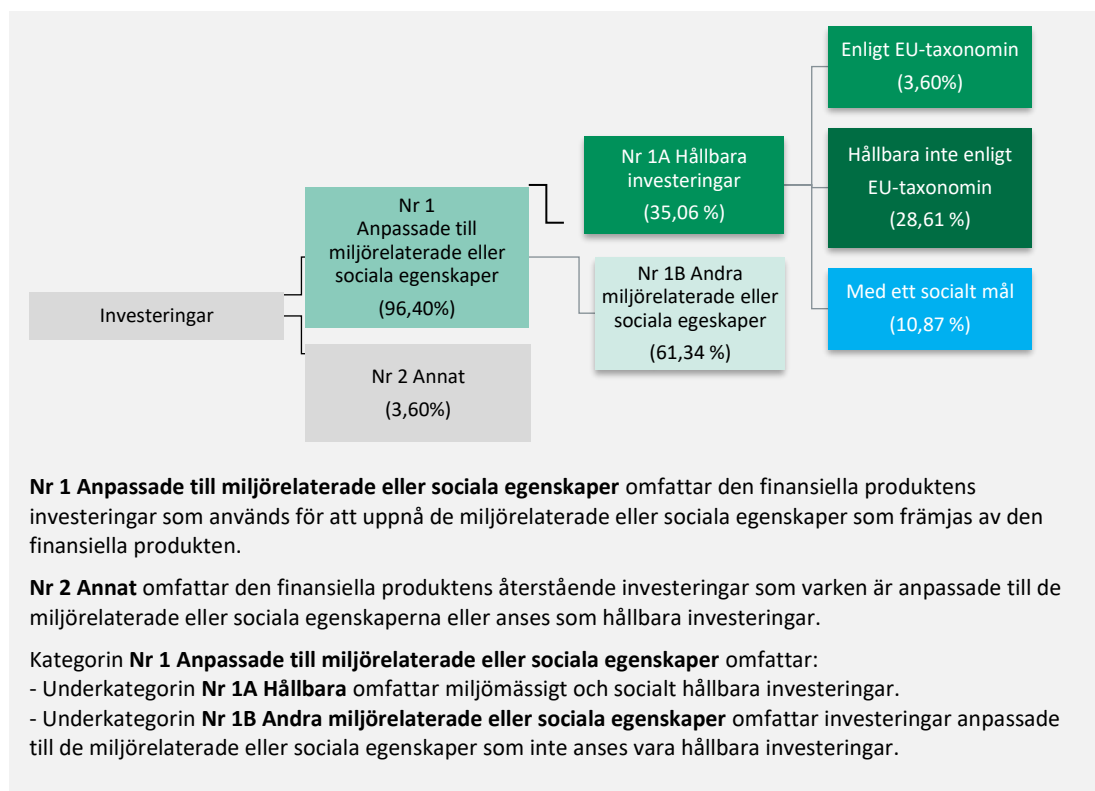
Investeringar

Nr 1
Anpassade till miljörelaterade eller sociala egenskaper
(96,40%)

Nr 2 Annat
(3,60%)

Nr 1A Hållbara investeringar
(35,06 %)

Nr 1B Andra miljörelaterade eller sociala egeskaper
(61,34 %)

Enligt EU-taxonomin
(3,60%)

Hållbara inte enligt EU-taxonomin
(28,61 %)

Med ett socialt mål
(10,87 %)

**Nr 1 Anpassade till miljörelaterade eller sociala egenskaper** omfattar den finansiella produktens investeringar som används för att uppnå de miljörelaterade eller sociala egenskaper som främjas av den finansiella produkten.

**Nr 2 Annat** omfattar den finansiella produktens återstående investeringar som varken är anpassade till de miljörelaterade eller sociala egenskaperna eller anses som hållbara investeringar.

Kategorin **Nr 1 Anpassade till miljörelaterade eller sociala egenskaper** omfattar:
- Underkategorin **Nr 1A Hållbara** omfattar miljömässigt och socialt hållbara investeringar.
- Underkategorin **Nr 1B Andra miljörelaterade eller sociala egenskaper** omfattar investeringar anpassade till de miljörelaterade eller sociala egenskaper som inte anses vara hållbara investeringar.